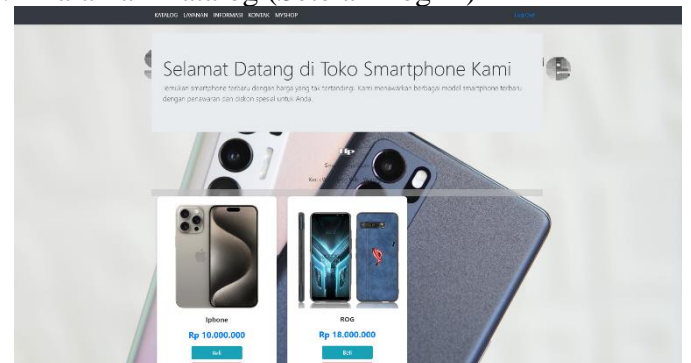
KATALOG LAYANAN INFORMASI KONTAK MYSHOP

Logout

Selamat Datang di Toko Smartphone Kami

Temukan smartphone terbaru dengan harga yang tak tertandingi. Kami menawarkan berbagai model smartphone terbaru dengan penawaran dan diskon spesial untuk Anda.

Iphone

Rp 10.000.000

Beli

ROG

Rp 18.000.000

Beli